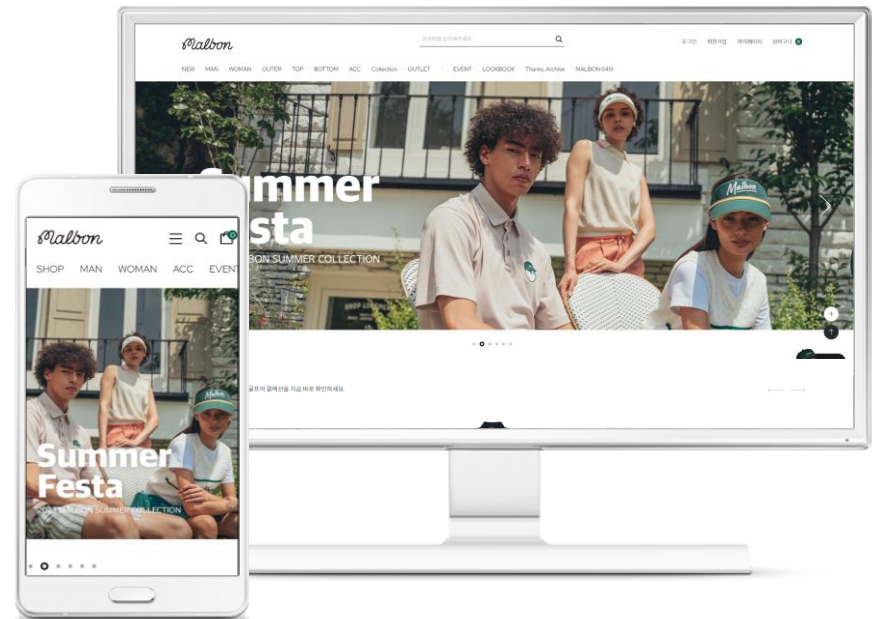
Malbon

검색어를 입력해주세요

로그인 회원가입 마이페이지 장바구니 0

NEW MAN WOMAN OUTER TOP BOTTOM ACC Collection OUTLET EVENT LOOKBOOK Thanks, Archive MALBON 6491

ummer
sta

BON SUMMER COLLECTION

Malbon

골프의 컬렉션을 지금 바로 확인하세요.

Malbon

SHOP MAN WOMAN ACC EVENT

Summer
Festa

2024 MALBON SUMMER COLLECTION

Malbon